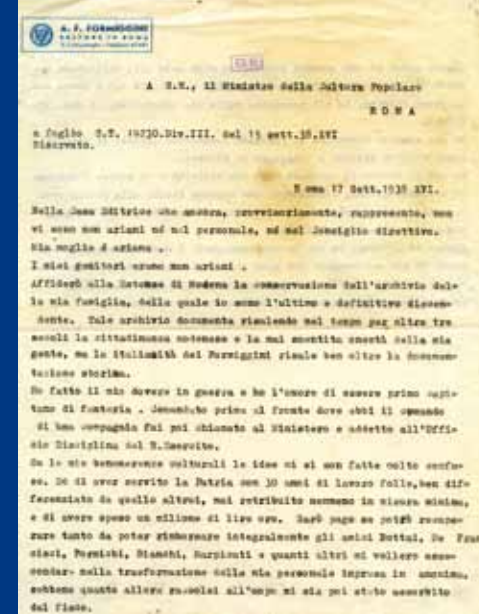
A. F. FORMIGGINI
EDITORE IN ROMA

A S.E., il Ministro della Cultura Popolare
R O M A

a foglio S.T. 10030.Div.III. del 15 sett.38.XVI
Riservato.

Roma 17 Sett.1938 XVI.

Nella Casa Editrice che ancora, provvisoriamente, rappresento, non vi sono non ariani nè nel personale, nè nel Consiglio direttivo. Mia moglie è ariana .

I miei genitori erano non ariani .

Affiderò alla Estense di Modena la conservazione dell'archivio della mia famiglia, della quale io sono l'ultimo e definitivo discendente. Tale archivio documenta risalendo nel tempo per oltre tre secoli la cittadinanza modenese e la mai smentita onestà della mia gente, ma la Italianità dei Formiggini risale ben oltre la documentazione storica.

Ho fatto il mio dovere in guerra e ho l'onore di essere primo capitano di fanteria . Ammalato prima al fronte dove ebbi il comando di una compagnia fui poi chiamato al Ministero e addetto all'Ufficio Disciplina del R.Esercito.

Su le mie benemerenze culturali le idee mi si son fatte molto confuse. So di aver servito la Patria con 30 anni di lavoro folle, ben differenziato da quello altrui, mai retribuito neanche in misura minima, e di avere speso un milione di lire oro. Sarò pago se potrò recuperare tanto da poter rimborsare integralmente gli amici Bottai, De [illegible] cisci, Formichi, Bianchi, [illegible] e quanti altri mi vollero assecondare nella trasformazione della mia personale impresa in anonima, sebbene quanto allora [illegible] all'uopo mi sia poi stato assorbito dal fisco.